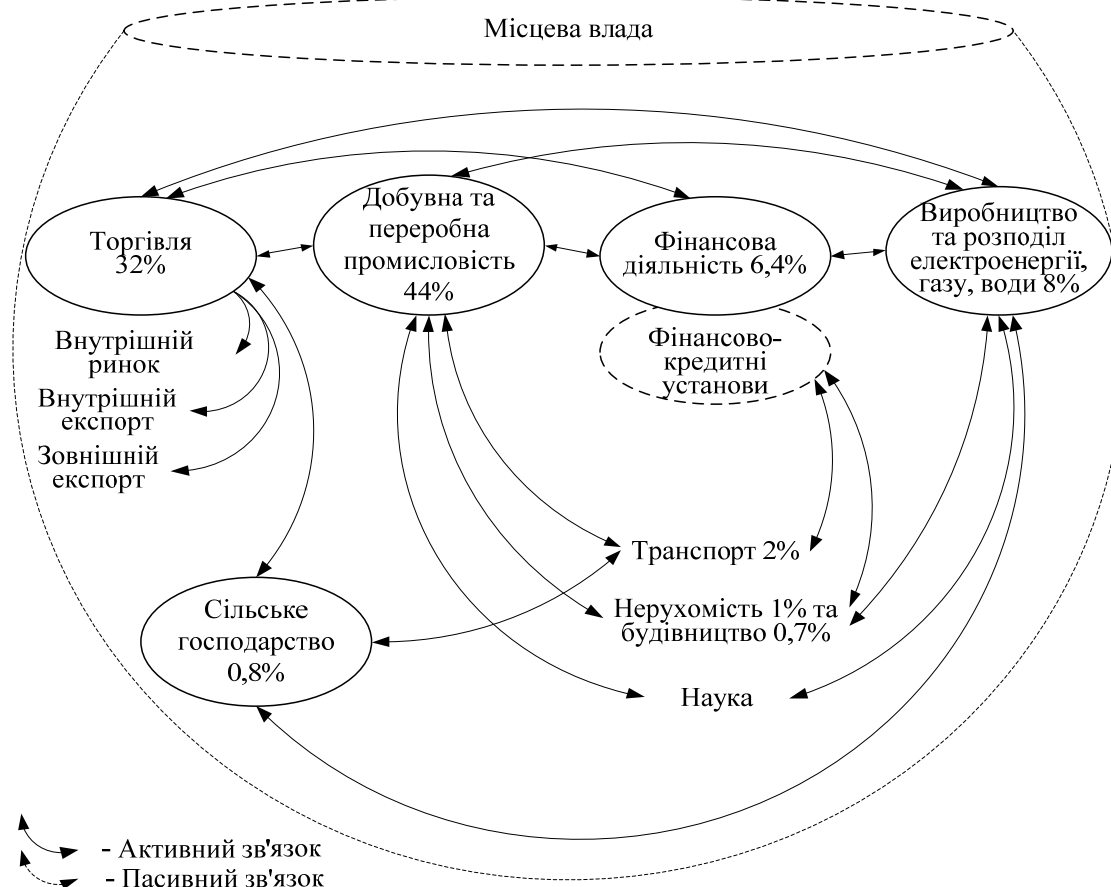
Місцева влада

Торгівля 32%

Добувна та переробна промисловість 44%

Фінансова діяльність 6,4%

Виробництво та розподіл електроенергії, газу, води 8%

Фінансово-кредитні установи

Внутрішній ринок

Внутрішній експорт

Зовнішній експорт

Транспорт 2%

Сільське господарство 0,8%

Нерухомість 1% та будівництво 0,7%

Наука

- Активний зв'язок

- Пасивний зв'язок